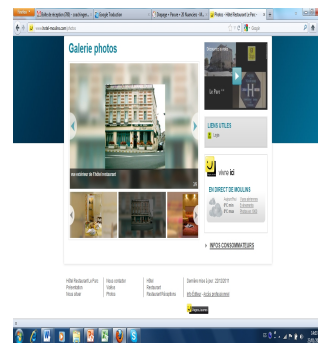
Galerie photos

vue extérieure de l'hôtel restaurant

Le Paris

LIENS UTILES

DIRECT DE MOULINS

INFOS CONSOMMATEURS

Hôtel Restaurant Le Paris
Présentation
Nous situer

Nous contacter
Visites
Photos

Hôtel
Restaurant
Restaurant Réceptions

Dernière mise à jour : 22/12/11
Mentions légales - Accès professionnel